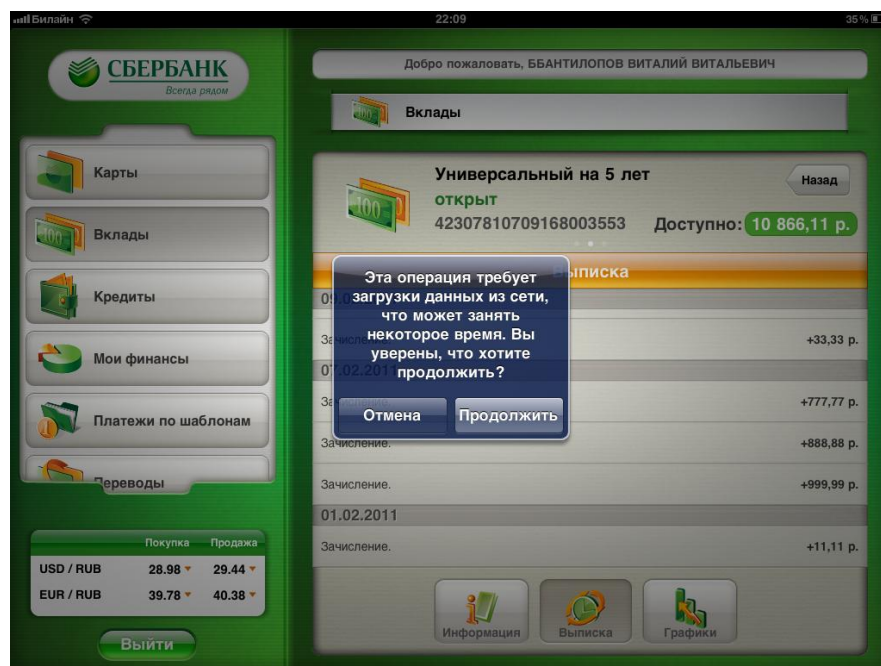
Билайн 22:09 35%

СБЕРБАНК
Всегда рядом

Карты
Вклады
Кредиты
Мои финансы
Платежи по шаблонам
Переводы

| | Покупка | Продажа |
|---|---|---|
| USD / RUB | 28.98 | 29.44 |
| EUR / RUB | 39.78 | 40.38 |

Выйти

Добро пожаловать, ББАНТИЛОПОВ ВИТАЛИЙ ВИТАЛЬЕВИЧ

Вклады

Универсальный на 5 лет
открыт
42307810709168003553
Назад
Доступно: 10 866,11 р.

Выписка
09.0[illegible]
Зачисле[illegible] +33,33 р.
07.02.201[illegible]
За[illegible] +777,77 р.
Зачисление. +888,88 р.
Зачисление. +999,99 р.
01.02.2011
Зачисление. +11,11 р.

Эта операция требует загрузки данных из сети, что может занять некоторое время. Вы уверены, что хотите продолжить?
Отмена Продолжить

Информация Выписка Графики